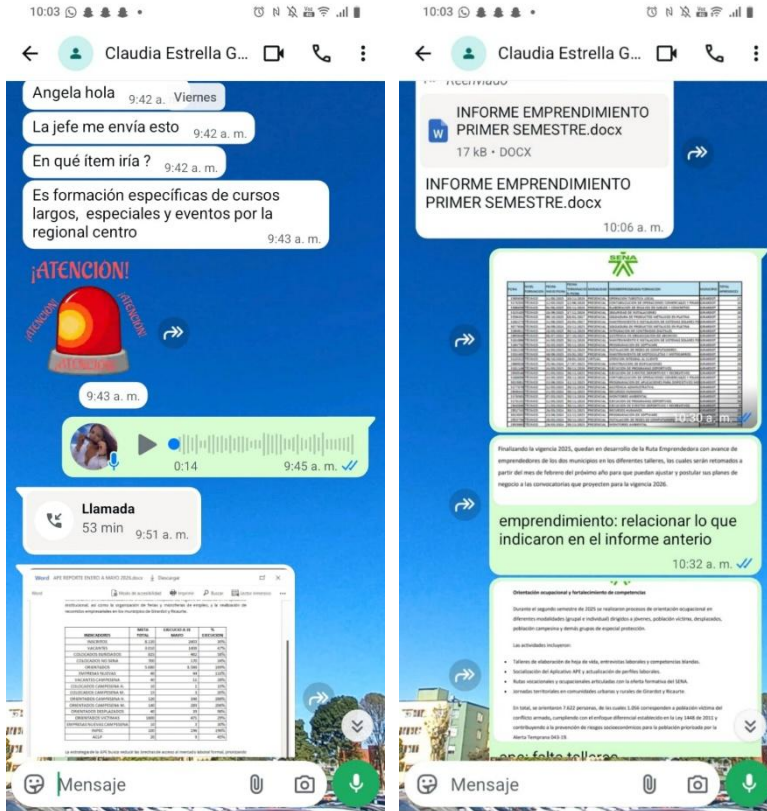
10:03

Claudia Estrella G...

Angela hola 9:42 a. Viernes

La jefe me envía esto 9:42 a. m.

En qué ítem iría ? 9:42 a. m.

Es formación específicas de cursos largos, especiales y eventos por la regional centro 9:43 a. m.

¡ATENCION!

9:43 a. m.

0:14 9:45 a. m.

Llamada
53 min 9:51 a. m.

Word APE REPORTE ENERO A MAYO 2025.docx Descargar

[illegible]

Mensaje

10:03

Claudia Estrella G...

Reenviado

INFORME EMPRENDIMIENTO PRIMER SEMESTRE.docx
17 kB • DOCX

INFORME EMPRENDIMIENTO PRIMER SEMESTRE.docx
10:06 a. m.

SENA

10:30 a. m.

Finalizando la vigencia 2025, quedan en desarrollo de la Ruta Emprendedora con avance de emprendedores de los dos municipios en los diferentes talleres, los cuales serán retomados a partir del mes de febrero del próximo año para que puedan ajustar y postular sus planes de negocio a las convocatorias que proyecten para la vigencia 2026.

emprendimiento: relacionar lo que indicaron en el informe anterio
10:32 a. m.

Orientación ocupacional y fortalecimiento de competencias

Durante el segundo semestre de 2025 se realizaron procesos de orientación ocupacional en diferentes modalidades (grupal e individual) dirigidos a jóvenes, población víctima, desplazados, población campesina y demás grupos de especial protección.

Las actividades incluyeron:

Talleres de elaboración de hoja de vida, entrevistas laborales y competencias blandas.
Socialización del Aplicativo APE y actualización de perfiles laborales.
Rutas vocacionales y ocupacionales articuladas con la oferta formativa del SENA.
Jornadas territoriales en comunidades urbanas y rurales de Girardot y Ricaurte.

En total, se orientaron 7.622 personas, de las cuales 1.056 corresponden a población víctima del conflicto armado, cumpliendo con el enfoque diferencial establecido en la Ley 1448 de 2011 y contribuyendo a la prevención de riesgos socioeconómicos para la población priorizada por la Alerta Temprana 045-19.

ope: falta tallerco

Mensaje